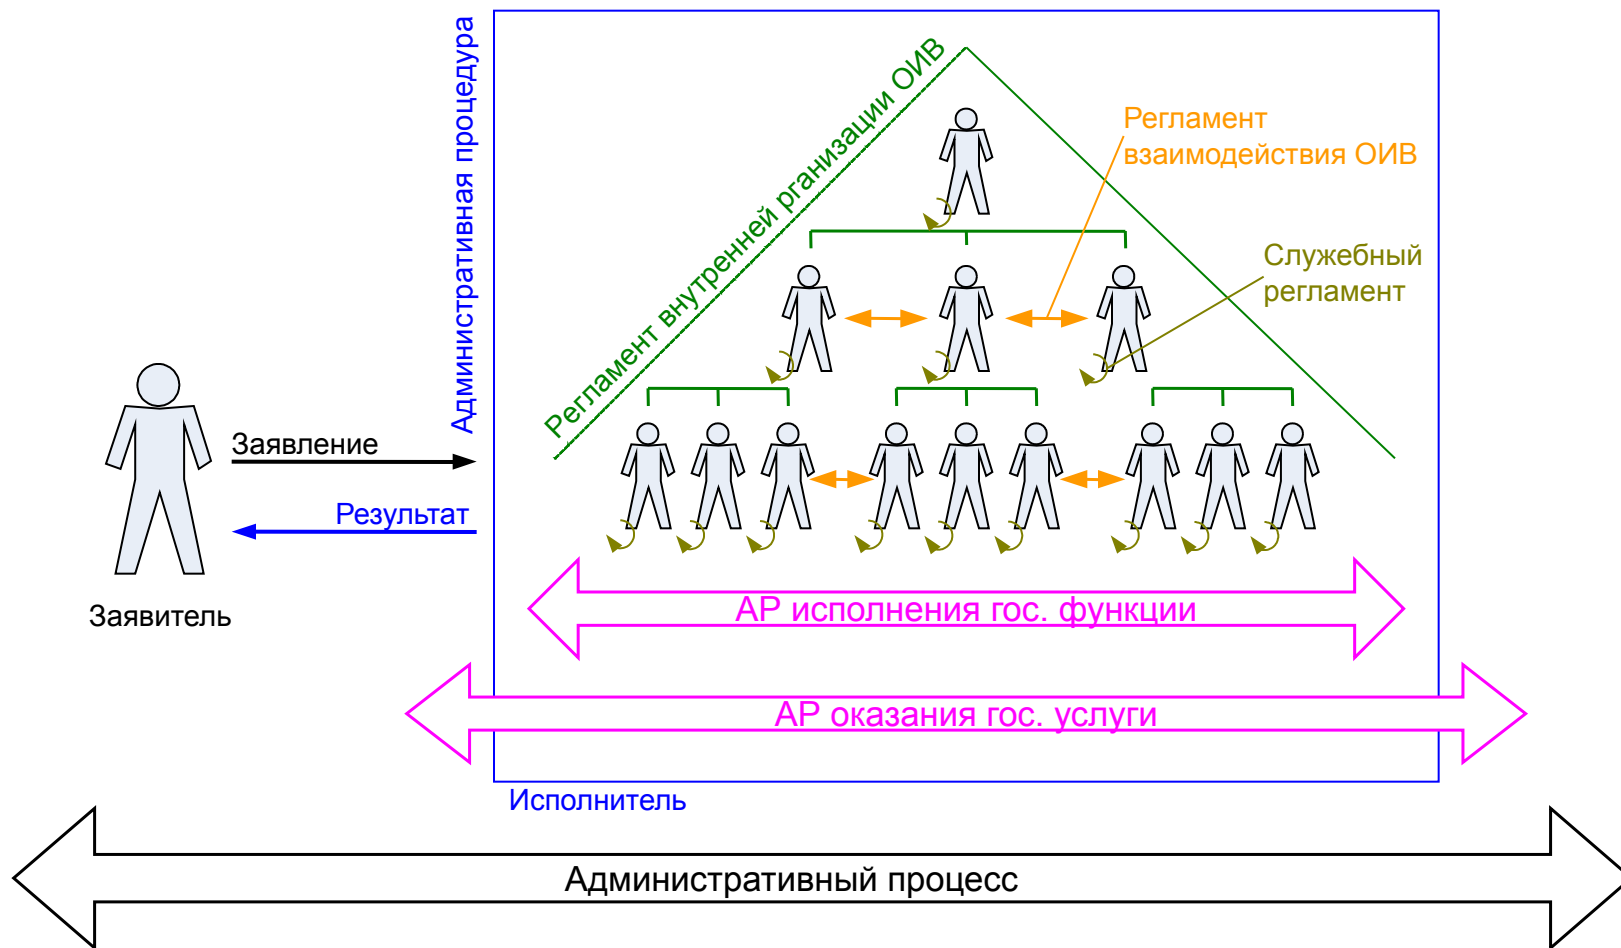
Административная процедура

Регламент внутренней рганизации ОИВ

Регламент взаимодействия ОИВ

Служебный регламент

Заявление

Результат

Заявитель

АР исполнения гос. функции

АР оказания гос. услуги

Исполнитель

Административный процесс